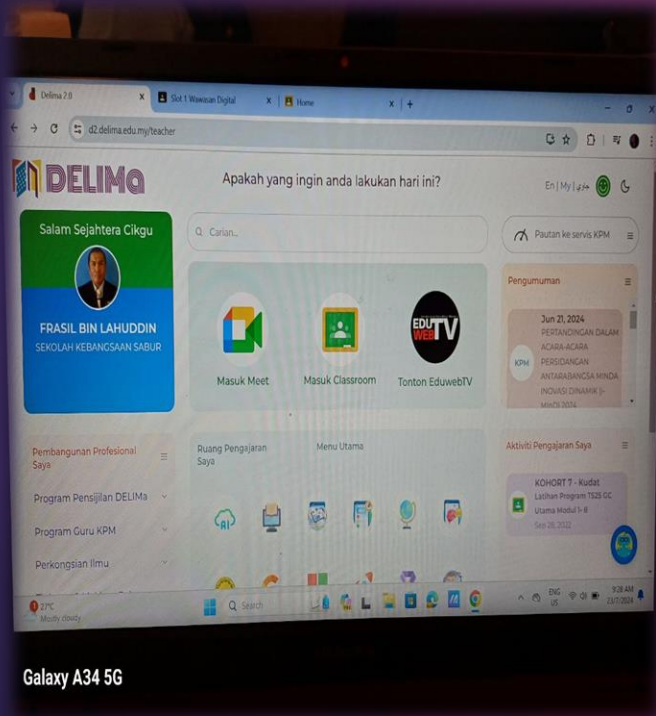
Delima 2.0
Slot 1 Wawasan Digital
Home
d2.delima.edu.my/teacher

DELIMa

Apakah yang ingin anda lakukan hari ini?

En | My | جاوي

Salam Sejahtera Cikgu

FRASIL BIN LAHUDDIN
SEKOLAH KEBANGSAAN SABUR

Carian...

Pautan ke servis KPM

Masuk Meet
Masuk Classroom
EDU WEB TV
Tonton EduwebTV

Pengumuman

Jun 21, 2024
KPM
PERTANDINGAN DALAM ACARA-ACARA PERSIDANGAN ANTARABANGSA MINDA INOVASI DINAMIK (i-MINDI 2024

Pembangunan Profesional Saya

Program Pensijilan DELIMa

Program Guru KPM

Perkongsian Ilmu

Ruang Pengajaran Saya

Menu Utama

Aktiviti Pengajaran Saya

KOHORT 7 - Kudat
Latihan Program TS25 GC Utama Modul 1- 8
Sep 28, 2022

27°C
Mostly cloudy

Search

ENG
US

9:28 AM
23/7/2024

Galaxy A34 5G